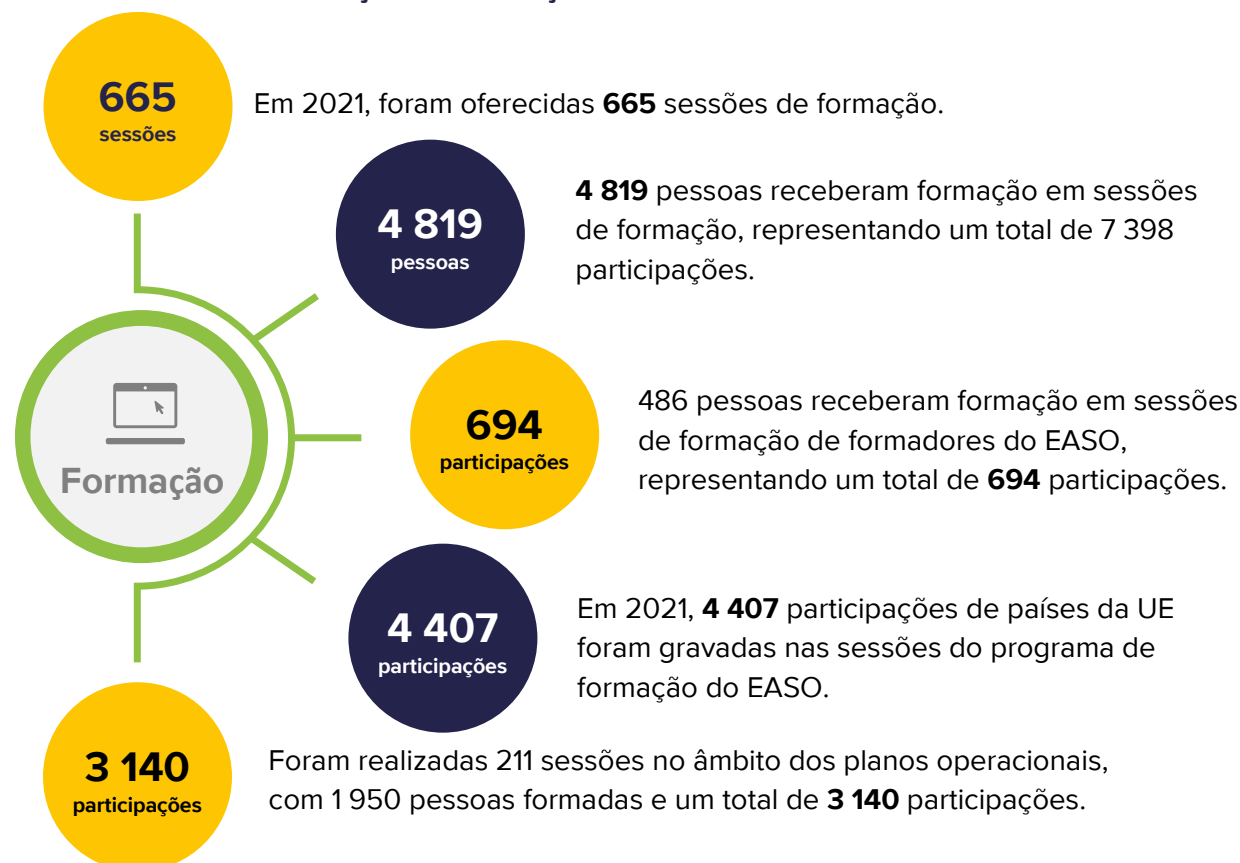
665
sessões

Em 2021, foram oferecidas **665** sessões de formação.

4 819
pessoas

**4 819** pessoas receberam formação em sessões de formação, representando um total de 7 398 participações.

Formação

694
participações

486 pessoas receberam formação em sessões de formação de formadores do EASO, representando um total de **694** participações.

4 407
participações

Em 2021, **4 407** participações de países da UE foram gravadas nas sessões do programa de formação do EASO.

3 140
participações

Foram realizadas 211 sessões no âmbito dos planos operacionais, com 1 950 pessoas formadas e um total de **3 140** participações.